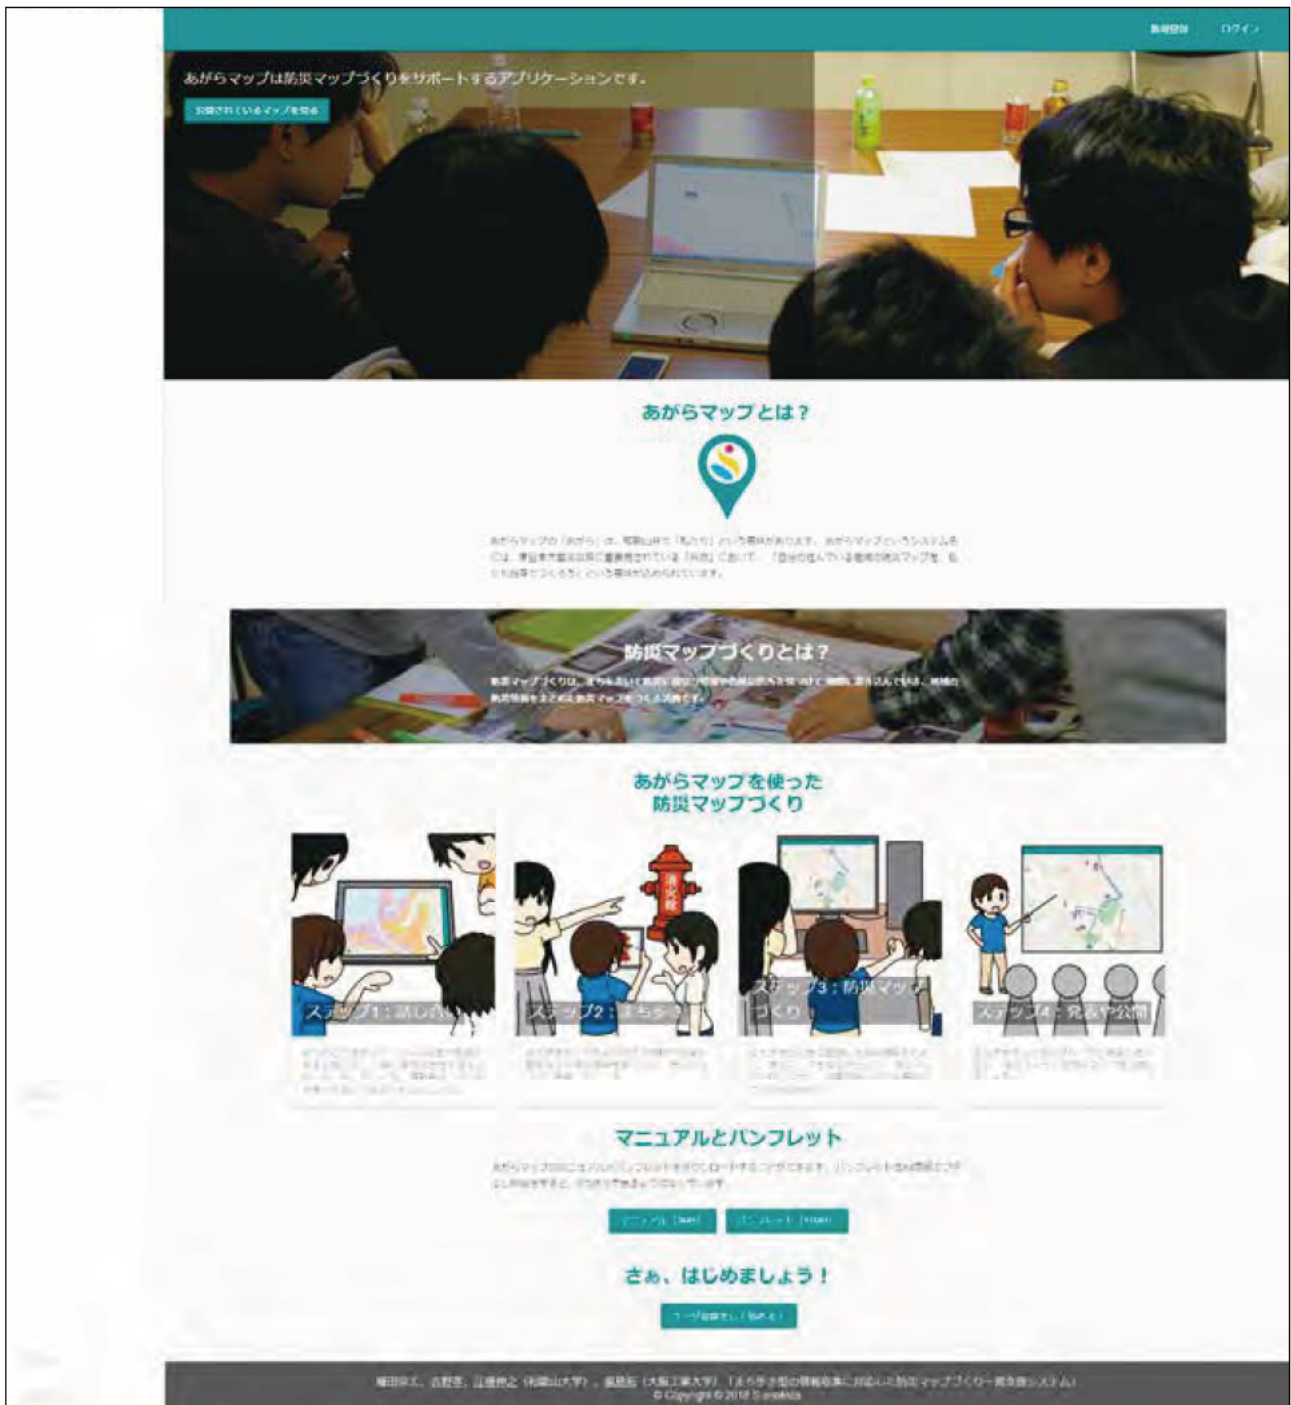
新規登録 ログイン

あがらマップは防災マップづくりをサポートするアプリケーションです。

公開されているマップを見る

あがらマップとは？

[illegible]

防災マップづくりとは？

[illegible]

あがらマップを使った防災マップづくり

ステップ1：話し合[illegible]

ステップ2：まち歩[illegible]

ステップ3：防災マップづくり

ステップ4：発表や公開

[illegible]

マニュアルとパンフレット

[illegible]

マニュアル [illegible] パンフレット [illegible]

さぁ、はじめましょう！

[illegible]

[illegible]
© Copyright © 2018 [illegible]